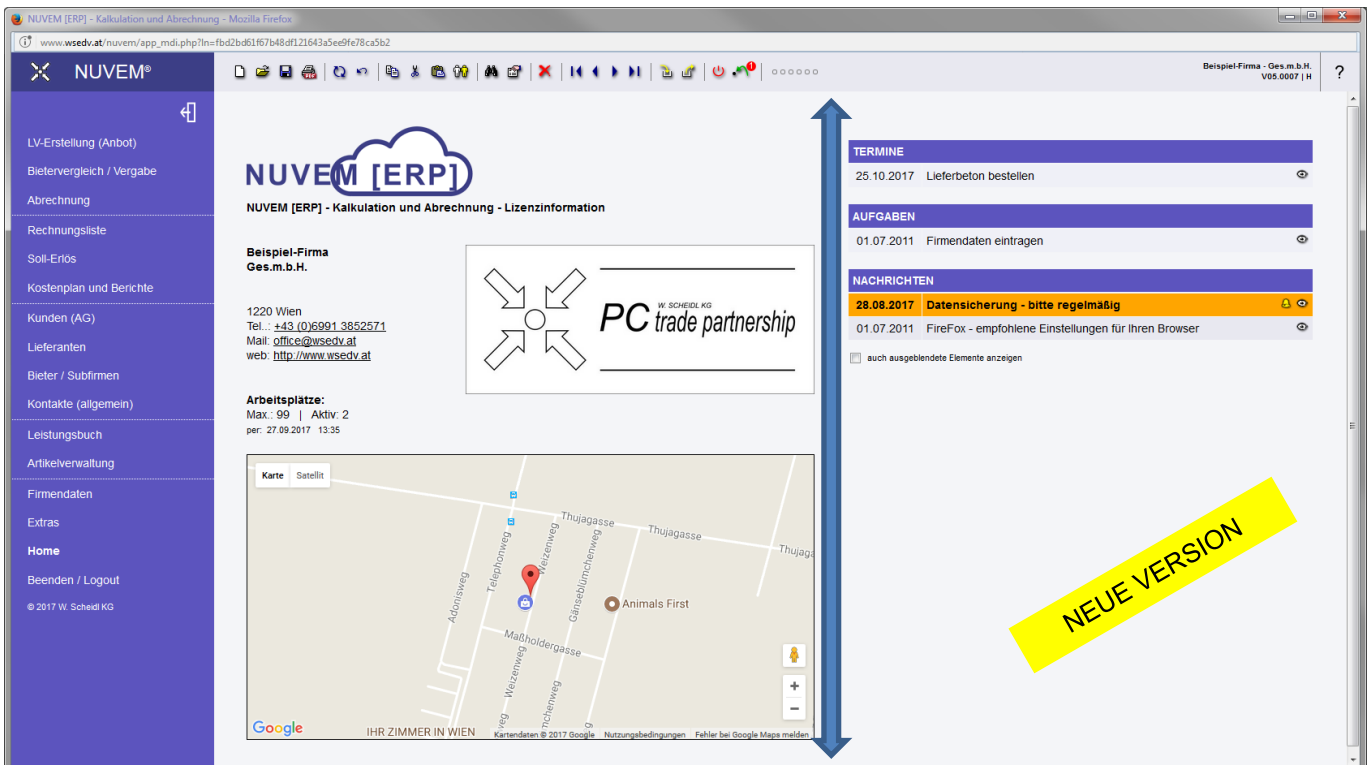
NUVEM [ERP] - Kalkulation und Abrechnung - Mozilla Firefox

www.wsedv.at/nuvem/app_mdi.php?ln=fbd2bd61f67b48df121643a5ee9fe78ca5b2

NUVEM®

Beispiel-Firma - Ges.m.b.H.
V05.0007 | H

?

LV-Erstellung (Anbot)
Bietervergleich / Vergabe
Abrechnung
Rechnungsliste
Soll-Erlös
Kostenplan und Berichte
Kunden (AG)
Lieferanten
Bieter / Subfirmen
Kontakte (allgemein)
Leistungsbuch
Artikelverwaltung
Firmendaten
Extras
Home
Beenden / Logout
© 2017 W. Scheidl KG

NUVEM [ERP]

NUVEM [ERP] - Kalkulation und Abrechnung - Lizenzinformation

Beispiel-Firma
Ges.m.b.H.

1220 Wien
Tel..: +43 (0)6991 3852571
Mail: office@wsedv.at
web: http://www.wsedv.at

W. SCHEIDL KG
PC trade partnership

Arbeitsplätze:
Max.: 99 | Aktiv: 2
per: 27.09.2017 13:35

Karte Satellit
Thujagasse
Thujagasse
Thujag
Telephonweg
Weizenweg
Gänseblümchenweg
Adonisweg
Animals First
Maßholdergasse
Weizenweg
nchenweg
Google
IHR ZIMMER IN WIEN
Kartendaten © 2017 Google Nutzungsbedingungen Fehler bei Google Maps melden

TERMINE
25.10.2017 Lieferbeton bestellen

AUFGABEN
01.07.2011 Firmendaten eintragen

NACHRICHTEN
28.08.2017 Datensicherung - bitte regelmäßig
01.07.2011 FireFox - empfohlene Einstellungen für Ihren Browser

auch ausgeblendete Elemente anzeigen

NEUE VERSION